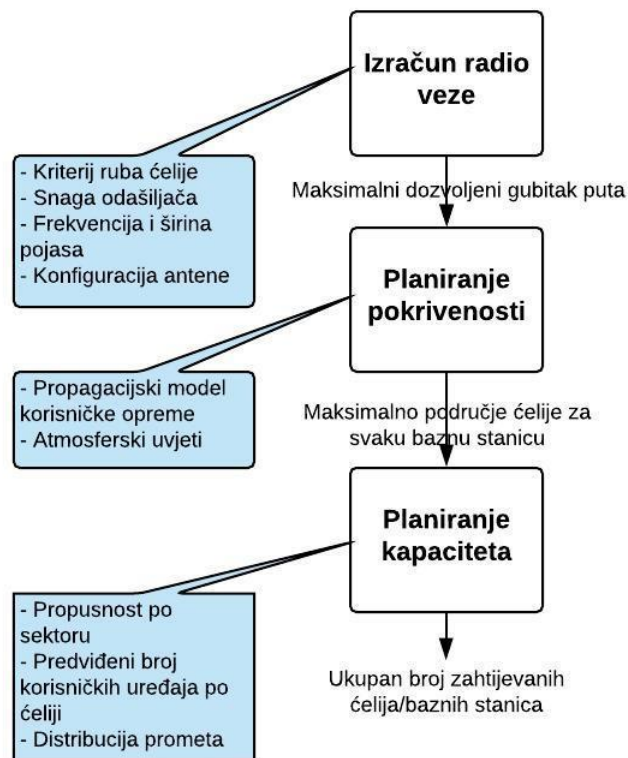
Izračun radio veze

- Kriterij ruba ćelije
- Snaga odašiljača
- Frekvencija i širina pojasa
- Konfiguracija antene

Maksimalni dozvoljeni gubitak puta

Planiranje pokrivenosti

- Propagacijski model korisničke opreme
- Atmosferski uvjeti

Maksimalno područje ćelije za svaku baznu stanicu

Planiranje kapaciteta

- Propusnost po sektoru
- Predviđeni broj korisničkih uređaja po ćeliji
- Distribucija prometa

Ukupan broj zahtijevanih ćelija/baznih stanica